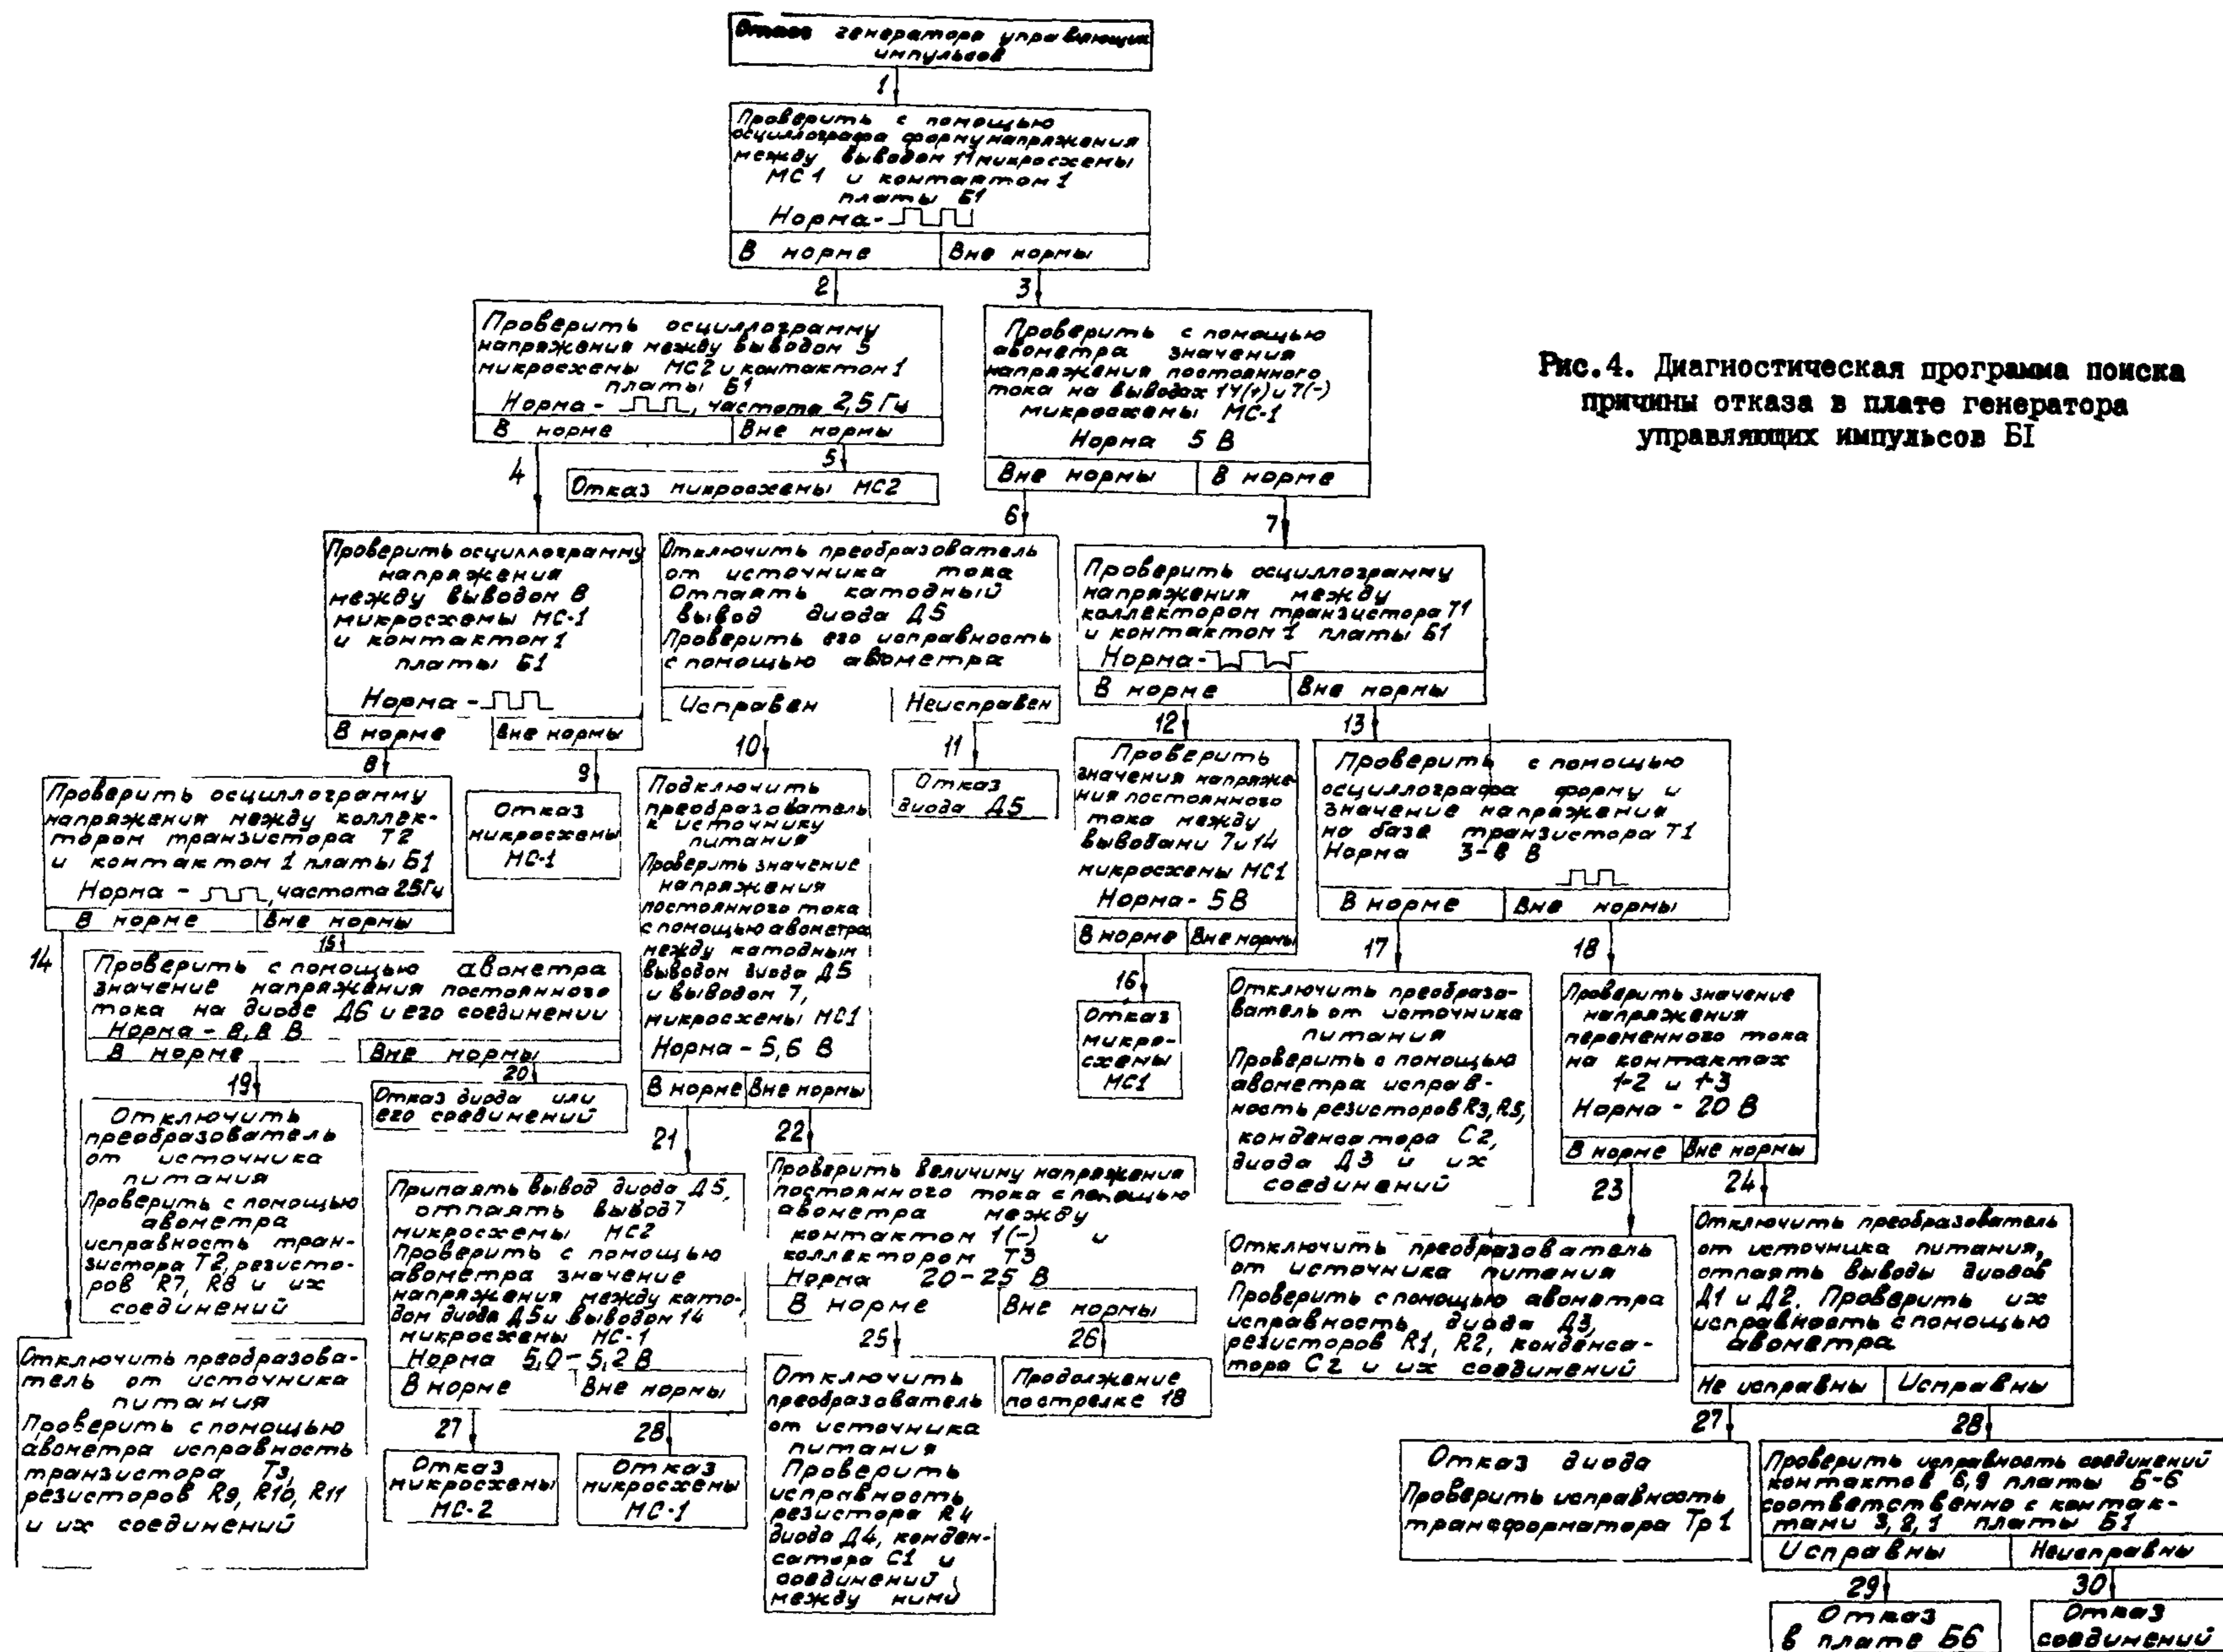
Отказ генератора управляющих импульсов

1

Проверить с помощью осциллографа форму напряжения между выводом 1 микросхемы МС1 и контактом 1 платы Б1
Норма - ⎍⎍⎍

| В норме | Вне нормы |
|---|---|

2

Проверить осциллограмму напряжения между выводом 5 микросхемы МС2 и контактом 1 платы Б1
Норма - ⎍⎍, частота 2,5 Гц

| В норме | Вне нормы |
|---|---|

3

Проверить с помощью авометра значения напряжения постоянного тока на выводах 14(+) и 7(-) микросхемы МС-1
Норма 5 В

| Вне нормы | В норме |
|---|---|

Рис.4. Диагностическая программа поиска причины отказа в плате генератора управляющих импульсов БI

4

5

Отказ микросхемы МС2

6

7

Проверить осциллограмму напряжения между выводом 8 микросхемы МС-1 и контактом 1 платы Б1
Норма - ⎍⎍

| В норме | Вне нормы |
|---|---|

Отключить преобразователь от источника тока
Отпаять катодный вывод диода Д5
Проверить его исправность с помощью авометра

| Исправен | Неисправен |
|---|---|

Проверить осциллограмму напряжения между коллектором транзистора Т1 и контактом 1 платы Б1
Норма - ⎍⎍

| В норме | Вне нормы |
|---|---|

8

9

10

11

12

13

Проверить осциллограмму напряжения между коллектором транзистора Т2 и контактом 1 платы Б1
Норма - ⎍⎍, частота 25 Гц

| В норме | Вне нормы |
|---|---|

Отказ микросхемы МС-1

Подключить преобразователь к источнику питания
Проверить значение напряжения постоянного тока с помощью авометра между катодным выводом диода Д5 и выводом 7, микросхемы МС1
Норма - 5,6 В

| В норме | Вне нормы |
|---|---|

Отказ диода Д5

Проверить значения напряжения постоянного тока между выводами 7 и 14 микросхемы МС1
Норма - 5 В

| В норме | Вне нормы |
|---|---|

Проверить с помощью осциллографа форму и значение напряжения на базе транзистора Т1
Норма 3-8 В
⎍⎍

| В норме | Вне нормы |
|---|---|

14

15

Проверить с помощью авометра значение напряжения постоянного тока на диоде Д6 и его соединении
Норма - 8,8 В

| В норме | Вне нормы |
|---|---|

16

Отказ микросхемы МС1

17

18

Отключить преобразователь от источника питания
Проверить с помощью авометра исправность резисторов R3, R5, конденсатора С2, диода Д3 и их соединений

Проверить значение напряжения переменного тока на контактах 1-2 и 1-3
Норма - 20 В

| В норме | Вне нормы |
|---|---|

19

20

Отказ диода или его соединений

Отключить преобразователь от источника питания
Проверить с помощью авометра исправность транзистора Т2, резисторов R7, R8 и их соединений

21

22

Припаять вывод диода Д5, отпаять вывод 7 микросхемы МС2
Проверить с помощью авометра значение напряжения между катодом диода Д5 и выводом 14 микросхемы МС-1
Норма 5,0-5,2 В

| В норме | Вне нормы |
|---|---|

Проверить величину напряжения постоянного тока с помощью авометра между контактом 1(-) и коллектором Т3
Норма 20-25 В

| В норме | Вне нормы |
|---|---|

23

24

Отключить преобразователь от источника питания
Проверить с помощью авометра исправность диода Д3, резисторов R1, R2, конденсатора С2 и их соединений

Отключить преобразователь от источника питания, отпаять выводы диодов Д1 и Д2. Проверить их исправность с помощью авометра

| Не исправны | Исправны |
|---|---|

Отключить преобразователь от источника питания
Проверить с помощью авометра исправность транзистора Т3, резисторов R9, R10, R11 и их соединений

27

28

Отказ микросхемы МС-2

Отказ микросхемы МС-1

25

26

Отключить преобразователь от источника питания
Проверить исправность резистора R4 диода Д4, конденсатора С1 и соединений между ними

Продолжение по стрелке 18

27

28

Отказ диода
Проверить исправность трансформатора Тр1

Проверить исправность соединений контактов 6,9 платы Б-6 соответственно с контактами 3,2,1 платы Б1

| Исправны | Неисправны |
|---|---|

29

30

Отказ в плате Б6

Отказ соединений